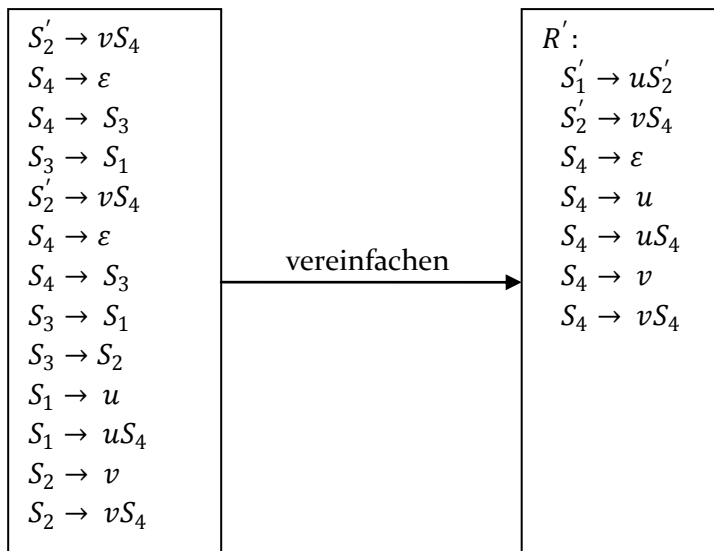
$S_2^{'} \rightarrow vS_4$
$S_4 \rightarrow \varepsilon$
$S_4 \rightarrow S_3$
$S_3 \rightarrow S_1$
$S_2^{'} \rightarrow vS_4$
$S_4 \rightarrow \varepsilon$
$S_4 \rightarrow S_3$
$S_3 \rightarrow S_1$
$S_3 \rightarrow S_2$
$S_1 \rightarrow u$
$S_1 \rightarrow uS_4$
$S_2 \rightarrow v$
$S_2 \rightarrow vS_4$

vereinfachen

$R^{'}$:
$S_1^{'} \rightarrow uS_2^{'}$
$S_2^{'} \rightarrow vS_4$
$S_4 \rightarrow \varepsilon$
$S_4 \rightarrow u$
$S_4 \rightarrow uS_4$
$S_4 \rightarrow v$
$S_4 \rightarrow vS_4$